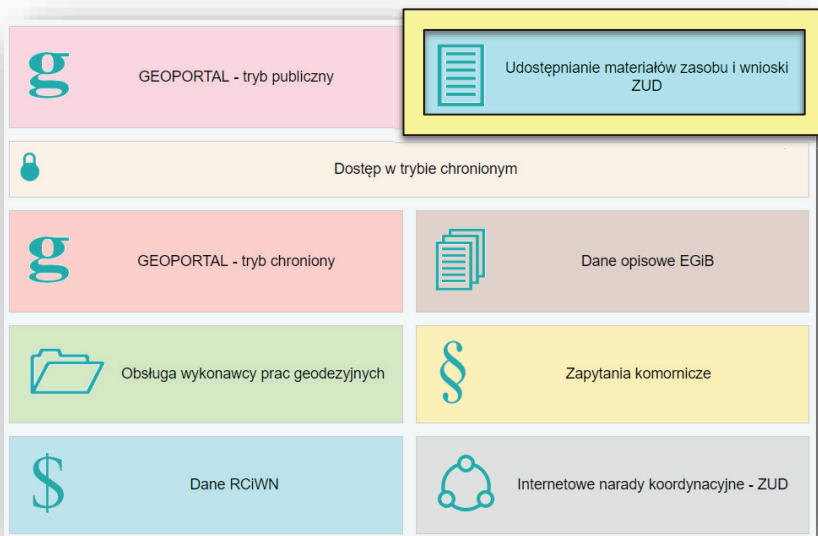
g

GEOPORTAL - tryb publiczny

Udostępnianie materiałów zasobu i wnioski ZUD

Dostęp w trybie chronionym

g

GEOPORTAL - tryb chroniony

Dane opisowe EGiB

Obsługa wykonawcy prac geodezyjnych

§

Zapytania komornicze

$

Dane RCiWN

Internetowe narady koordynacyjne - ZUD